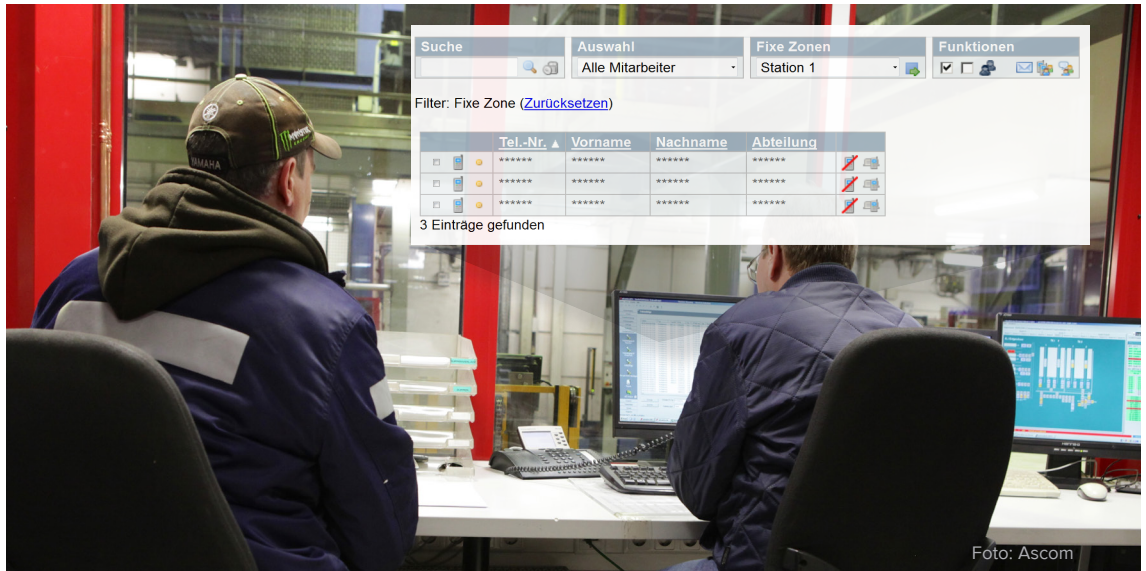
Suche

Auswahl
Alle Mitarbeiter

Fixe Zonen
Station 1

Funktionen

Filter: Fixe Zone (Zurücksetzen)

| Tel.-Nr. ▲ | Vorname | Nachname | Abteilung |
|---|---|---|---|
| ****** | ****** | ****** | ****** |
| ****** | ****** | ****** | ****** |
| ****** | ****** | ****** | ****** |

3 Einträge gefunden

YAMAHA

Foto: Ascom